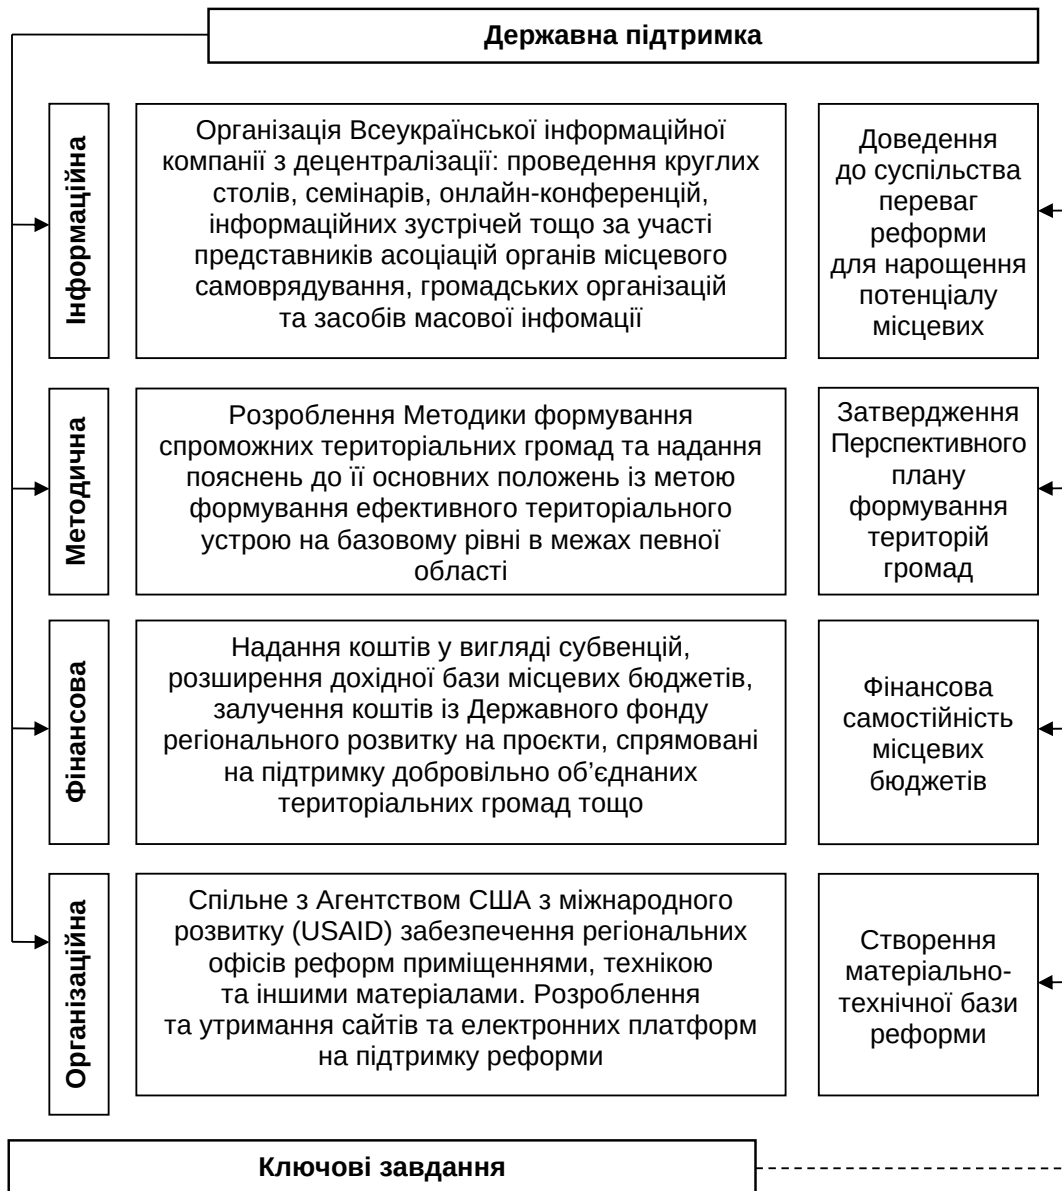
Державна підтримка

Інформаційна

Організація Всеукраїнської інформаційної компанії з децентралізації: проведення круглих столів, семінарів, онлайн-конференцій, інформаційних зустрічей тощо за участі представників асоціацій органів місцевого самоврядування, громадських організацій та засобів масової інфомації

Доведення до суспільства переваг реформи для нарощення потенціалу місцевих

Методична

Розроблення Методики формування спроможних територіальних громад та надання пояснень до її основних положень із метою формування ефективного територіального устрою на базовому рівні в межах певної області

Затвердження Перспективного плану формування територій громад

Фінансова

Надання коштів у вигляді субвенцій, розширення дохідної бази місцевих бюджетів, залучення коштів із Державного фонду регіонального розвитку на проєкти, спрямовані на підтримку добровільно об'єднаних територіальних громад тощо

Фінансова самостійність місцевих бюджетів

Організаційна

Спільне з Агентством США з міжнародного розвитку (USAID) забезпечення регіональних офісів реформ приміщеннями, технікою та іншими матеріалами. Розроблення та утримання сайтів та електронних платформ на підтримку реформи

Створення матеріально-технічної бази реформи

Ключові завдання